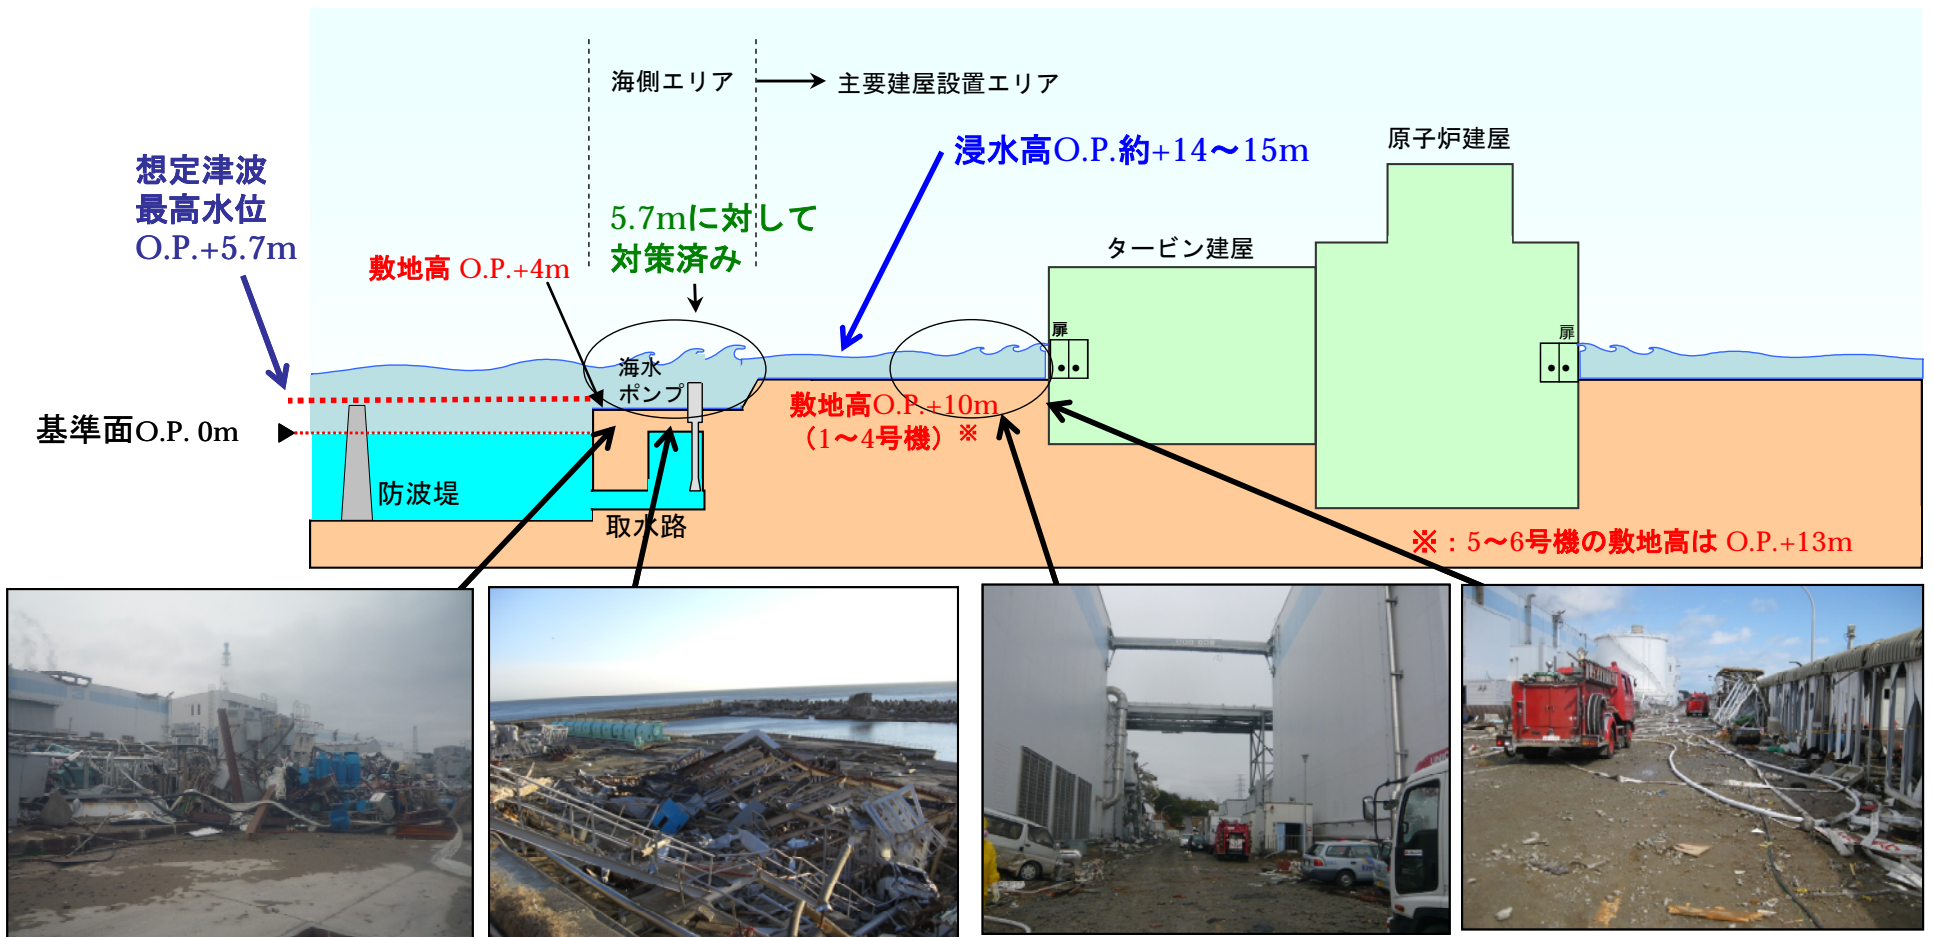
海側エリア

主要建屋設置エリア

浸水高O.P.約+14～15m

原子炉建屋

想定津波
最高水位
O.P.+5.7m

5.7mに対して
対策済み

タービン建屋

敷地高 O.P.+4m

海水
ポンプ

扉

扉

敷地高O.P.+10m
（1～4号機）※

基準面O.P. 0m

防波堤

取水路

※：5～6号機の敷地高は O.P.+13m